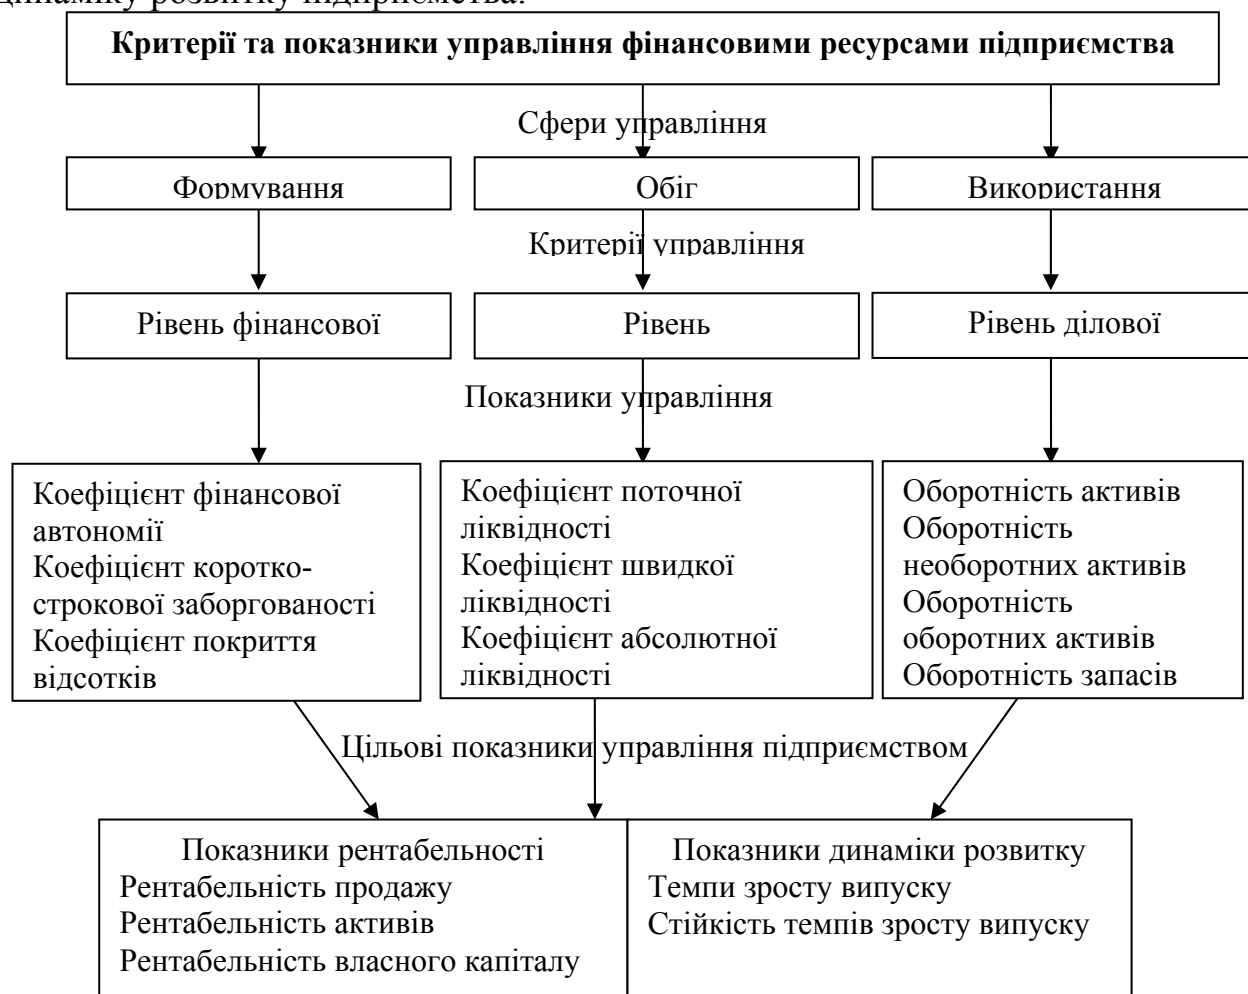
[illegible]

**Критерії та показники управління фінансовими ресурсами підприємства**

Сфери управління

Формування

Обіг

Використання

Критерії управління

Рівень фінансової

Рівень

Рівень ділової

Показники управління

Коефіцієнт фінансової автономії
Коефіцієнт коротко-строкової заборгованості
Коефіцієнт покриття відсотків

Коефіцієнт поточної ліквідності
Коефіцієнт швидкої ліквідності
Коефіцієнт абсолютної ліквідності

Оборотність активів
Оборотність необоротних активів
Оборотність оборотних активів
Оборотність запасів

Цільові показники управління підприємством

| Показники рентабельності<br>Рентабельність продажу<br>Рентабельність активів<br>Рентабельність власного капіталу | Показники динаміки розвитку<br>Темпи зросту випуску<br>Стійкість темпів зросту випуску |
|---|---|